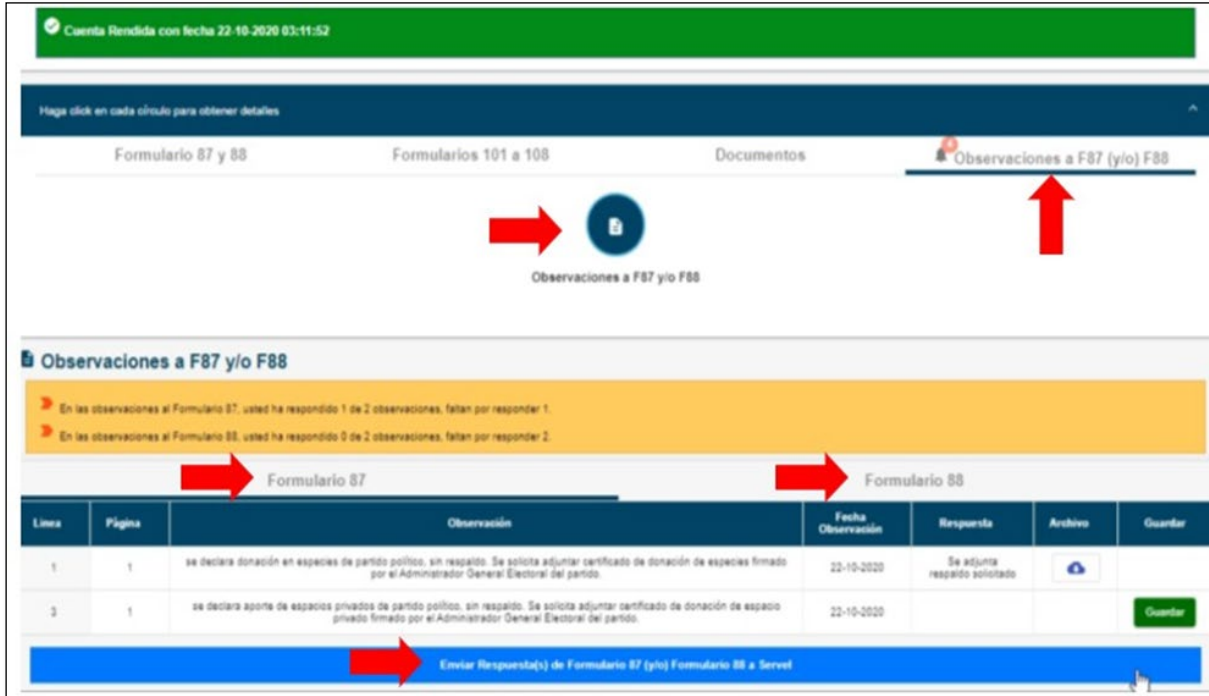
Cuenta Rendida con fecha 22-10-2020 03:11:52

Haga click en cada círculo para obtener detalles

Formulario 87 y 88

Formularios 101 a 108

Documentos

Observaciones a F87 (y/o) F88

Observaciones a F87 y/o F88

Observaciones a F87 y/o F88

En las observaciones al Formulario 87, usted ha respondido 1 de 2 observaciones, faltan por responder 1.

En las observaciones al Formulario 88, usted ha respondido 0 de 2 observaciones, faltan por responder 2.

Formulario 87

Formulario 88

| Linea | Página | Observación | Fecha Observación | Respuesta | Archivo | Guardar |
|---|---|---|---|---|---|---|
| 1 | 1 | se declara donación en especies de partido político, sin respaldo. Se solicita adjuntar certificado de donación de especies firmado por el Administrador General Electoral del partido. | 22-10-2020 | Se adjunta respaldo solicitado | | |
| 3 | 1 | se declara aporte de espacios privados de partido político, sin respaldo. Se solicita adjuntar certificado de donación de espacio privado firmado por el Administrador General Electoral del partido. | 22-10-2020 | | | Guardar |

Enviar Respuesta(s) de Formulario 87 (y/o) Formulario 88 a Servel